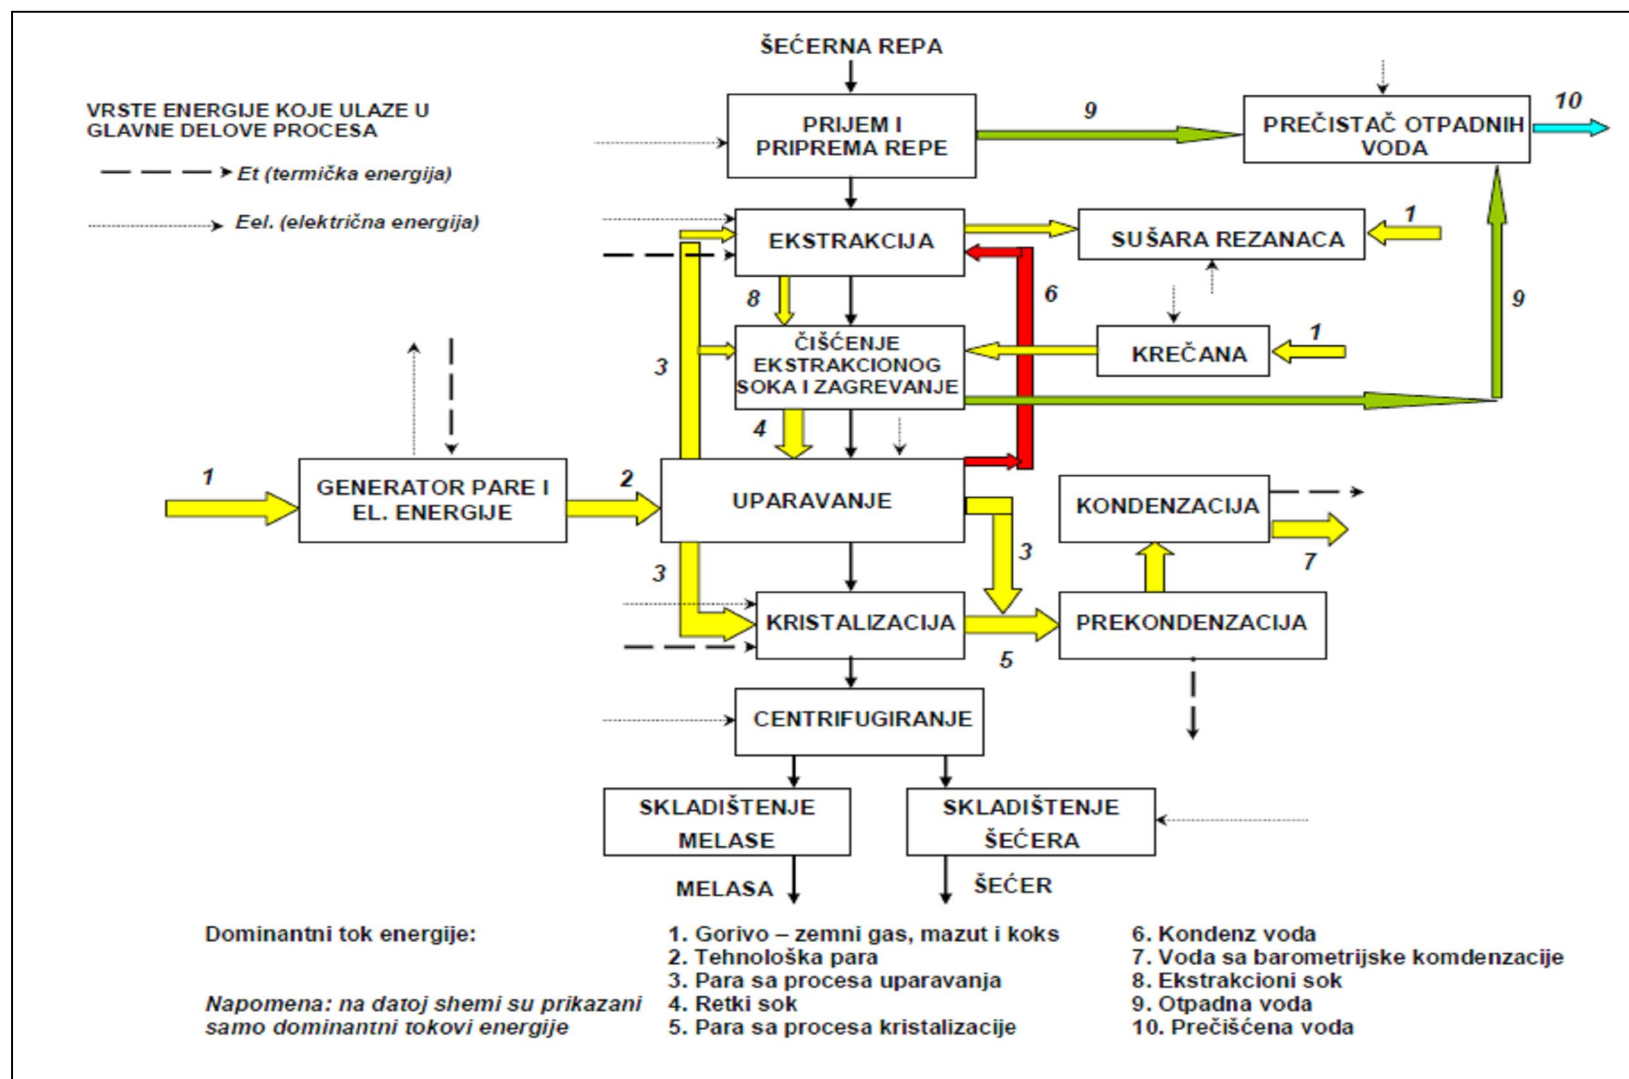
ŠEĆERNA REPA

VRSTE ENERGIJE KOJE ULAZE U GLAVNE DELOVE PROCESA

Et (termička energija)

Eel. (električna energija)

PRIJEM I PRIPREMA REPE

9

PREČISTAČ OTPADNIH VODA

10

EKSTRAKCIJA

SUŠARA REZANACA

1

8

6

9

ČIŠĆENJE EKSTRAKCIONOG SOKA I ZAGREVANJE

KREČANA

1

3

4

1

GENERATOR PARE I EL. ENERGIJE

2

UPARAVANJE

KONDENZACIJA

3

7

3

KRISTALIZACIJA

PREKONDENZACIJA

5

CENTRIFUGIRANJE

SKLADIŠTENJE MELASE

SKLADIŠTENJE ŠEĆERA

MELASA

ŠEĆER

Dominantni tok energije:

Napomena: na datoj shemi su prikazani samo dominantni tokovi energije

1. Gorivo – zemni gas, mazut i koks
2. Tehnološka para
3. Para sa procesa uparavanja
4. Retki sok
5. Para sa procesa kristalizacije

6. Kondenz voda
7. Voda sa barometrijske komdenzacije
8. Ekstrakcioni sok
9. Otpadna voda
10. Prečišćena voda